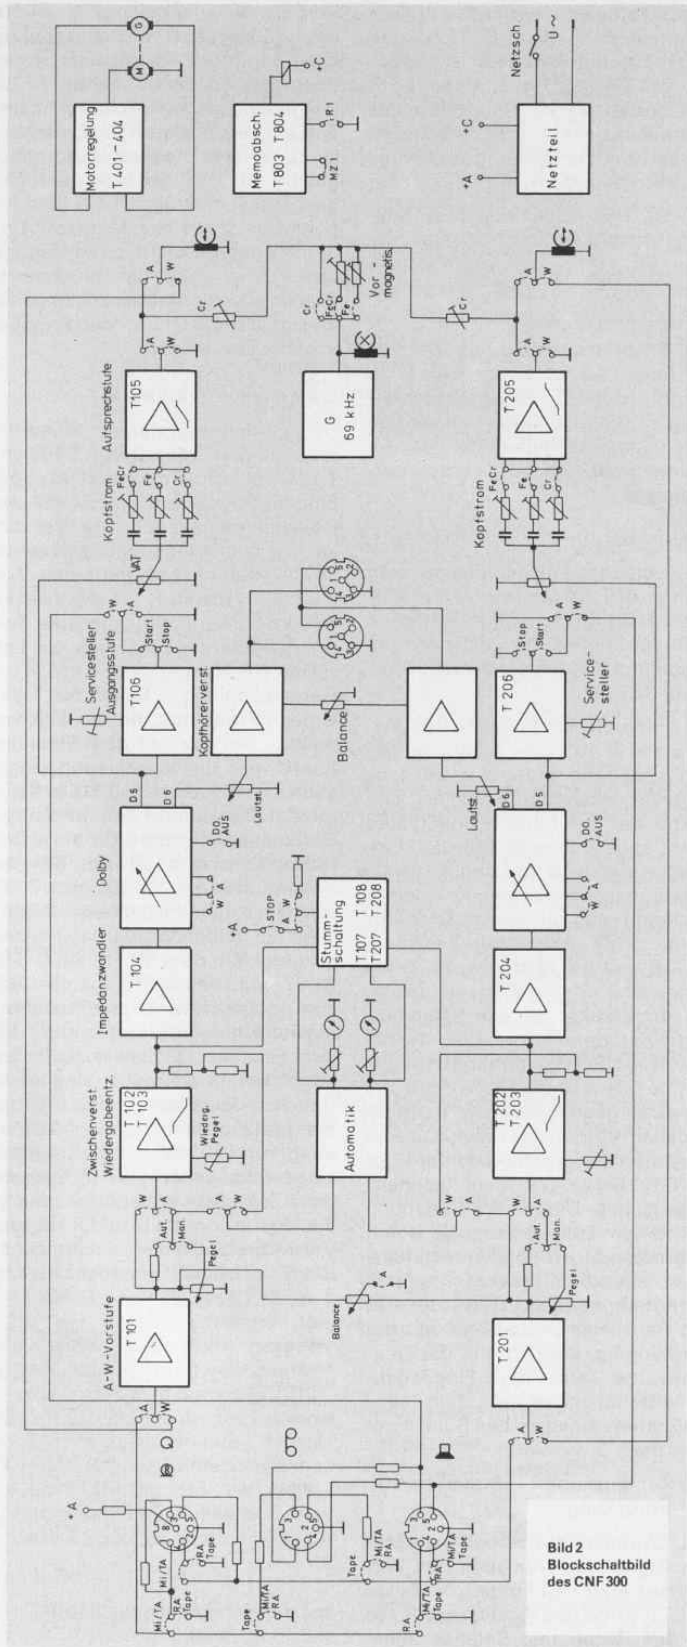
Motorregelung
T 401 - 404

Memoabsch.
T 803 T 804

+C

R 1

M Z 1

Netzsch

U ~

+C

+A

Netzteil

A W

Cr

Fe Cr

Fe

Cr

Vor-magnetis.

Cr

A W

A W

T 105

Aufsprechstufe

G
69 kHz

T 205

Kopfstrom

Fe Cr

Fe

Cr

Kopfstrom

Fe Cr

Fe

Cr

VAT

W A

Start

Stop

Stop

Start

A W

T 106

Servicesteller Ausgangsstufe

Kopfhörerverst.

Balance

T 206

Service-steller

D 5

D 6

Lautst.

Lautst.

D 6

D 5

Dolby

DO. AUS

W A

DO. AUS

W A

+A

STOP

A W

Stumm-schaltung

T 107 T 108

T 207 T 208

T 104

Impedanzwandler

T 204

T 102

T 103

Zwischenverst. Wiedergabeentz.

Wiedg. Pegel

Automatik

T 202

T 203

W A

A W

W A

A W

Aut.

Man.

Pegel

Aut.

Man.

Pegel

Balance

A

T 101

A-W-Vorstufe

T 201

A W

A W

+A

Mi/TA

RA

Tape

Mi/TA

RA

Tape

Mi/TA

RA

Tape

Mi/TA

RA

Mi/TA

RA

Tape

RA

Mi/TA

Tape

Bild 2
Blockschaltbild
des CNF 300